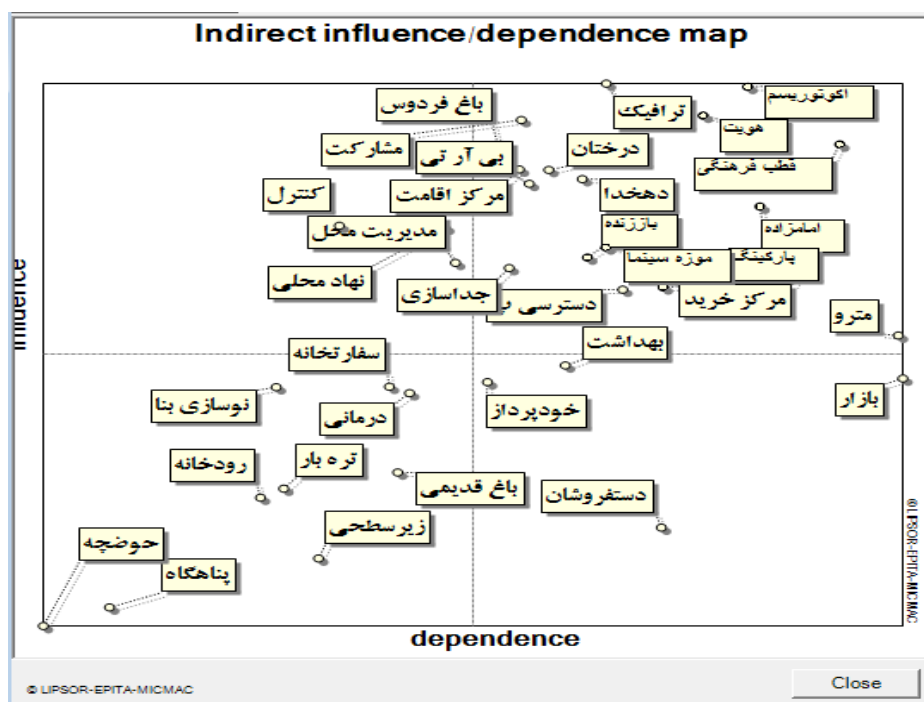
Indirect influence/dependence map

باغ فردوس
ترافیک
اکوتوریسم
هویت
مشارکت
بی آر تی
درختان
قطب فرهنگی
کنترل
مرکز اقامت
دهخدا
امامزاده
مدیریت محل
بازنده
موزه سینما
پارکینگ
نهاد محلی
جداسازی
دسترسی و
مرکز خرید
مترو
بهداشت
سفارتخانه
بازار
نوسازی بنا
درمانی
خودپرداز
رودخانه
تره بار
باغ قدیمی
دستفروشان
زیرسطحی
حوضچه
پناهگاه

Influence
dependence
© LIPSOR-EPITA-MICMAC
© LIPSOR-EPITA-MICMAC
Close